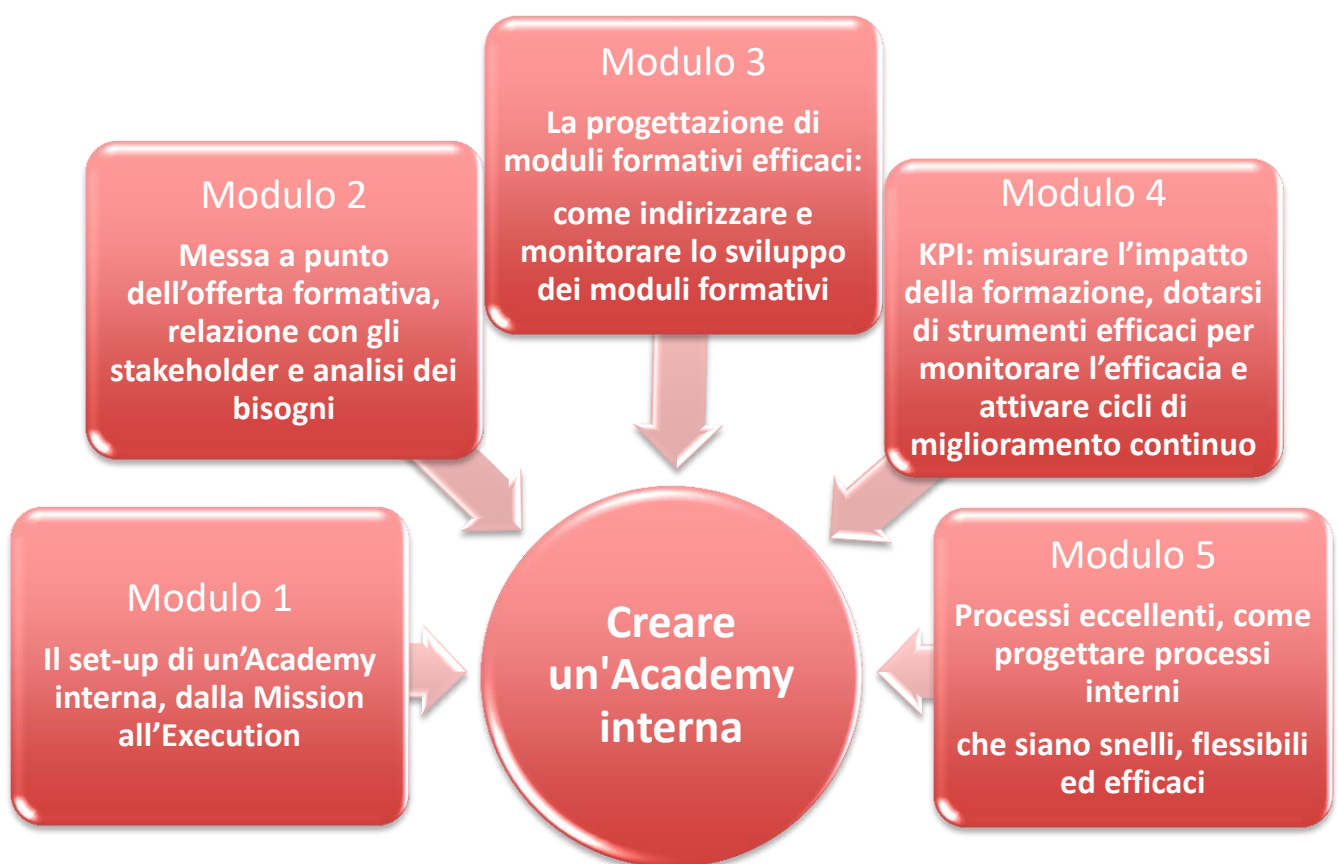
Modulo 3

La progettazione di moduli formativi efficaci:

come indirizzare e monitorare lo sviluppo dei moduli formativi

Modulo 2

Messa a punto dell’offerta formativa, relazione con gli stakeholder e analisi dei bisogni

Modulo 4

KPI: misurare l’impatto della formazione, dotarsi di strumenti efficaci per monitorare l’efficacia e attivare cicli di miglioramento continuo

Modulo 1

Il set-up di un’Academy interna, dalla Mission all’Execution

Creare un'Academy interna

Modulo 5

Processi eccellenti, come progettare processi interni

che siano snelli, flessibili ed efficaci